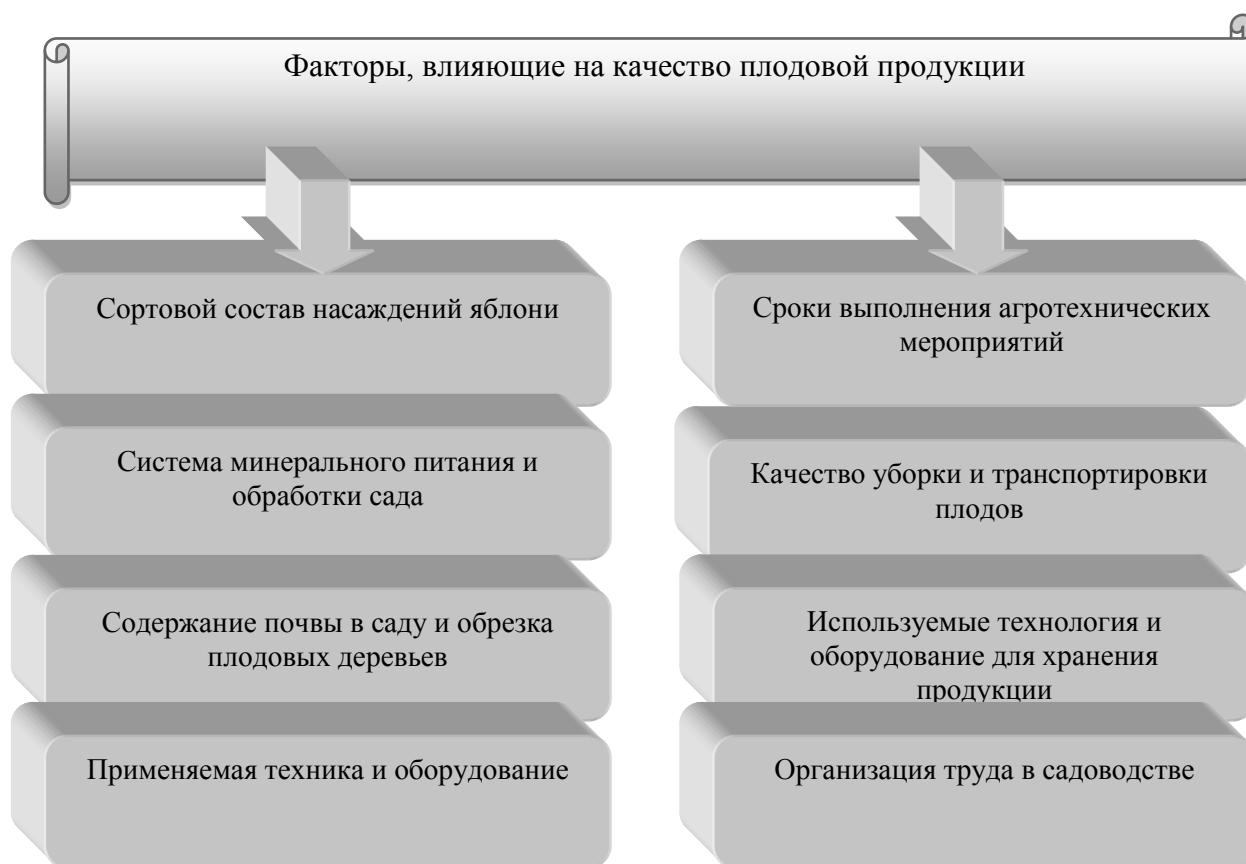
Факторы, влияющие на качество плодовой продукции

Сортовой состав насаждений яблони

Система минерального питания и обработки сада

Содержание почвы в саду и обрезка плодовых деревьев

Применяемая техника и оборудование

Сроки выполнения агротехнических мероприятий

Качество уборки и транспортировки плодов

Используемые технология и оборудование для хранения продукции

Организация труда в садоводстве